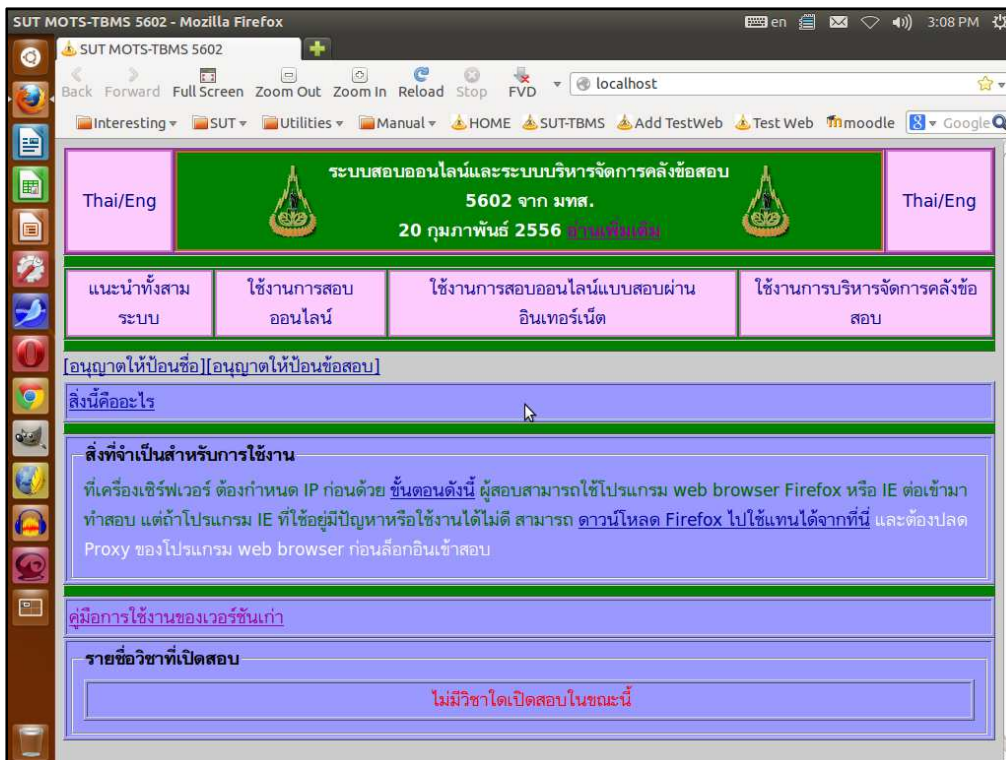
SUT MOTS-TBMS 5602 - Mozilla Firefox

en 3:08 PM

SUT MOTS-TBMS 5602

Back Forward Full Screen Zoom Out Zoom In Reload Stop FVD localhost

Interesting SUT Utilities Manual HOME SUT-TBMS Add TestWeb Test Web moodle Google

| Thai/Eng | ระบบสอบออนไลน์และระบบบริหารจัดการคลังข้อสอบ 5602 จาก มทส. 20 กุมภาพันธ์ 2556 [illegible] | Thai/Eng |
|---|---|---|

| แนะนำทั้งสามระบบ | ใช้งานการสอบออนไลน์ | ใช้งานการสอบออนไลน์แบบสอบผ่านอินเทอร์เน็ต | ใช้งานการบริหารจัดการคลังข้อสอบ |
|---|---|---|---|

[อนุญาตให้ป้อนชื่อ][อนุญาตให้ป้อนข้อสอบ]

สิ่งนี้คืออะไร

สิ่งที่จำเป็นสำหรับการใช้งาน

ที่เครื่องเซิร์ฟเวอร์ ต้องกำหนด IP ก่อนด้วย ขั้นตอนดังนี้ ผู้สอบสามารถใช้โปรแกรม web browser Firefox หรือ IE ต่อเข้ามาทำสอบ แต่ถ้าโปรแกรม IE ที่ใช้อยู่มีปัญหาหรือใช้งานได้ไม่ดี สามารถ ดาวน์โหลด Firefox ไปใช้แทนได้จากที่นี่ และต้องปลด Proxy ของโปรแกรม web browser ก่อนล็อกอินเข้าสอบ

คู่มือการใช้งานของเวอร์ชันเก่า

รายชื่อวิชาที่เปิดสอบ

ไม่มีวิชาใดเปิดสอบในขณะนี้